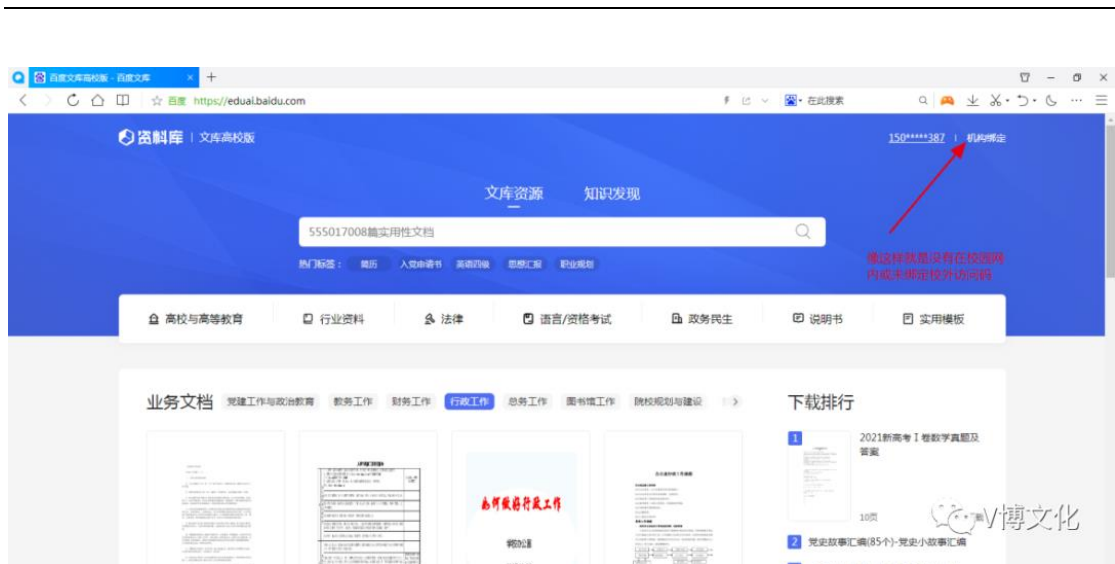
百度文库高校版 - 百度文库 × +

百度 https://eduai.baidu.com

在此搜索

资料库 | 文库高校版

150*****387 | 机构绑定

文库资源 知识发现

555017008篇实用性文档

热门标签： 简历 入党申请书 英语四级 思想汇报 职业规划

像这样就是没有在校园网内或未绑定校外访问的

高校与高等教育 行业资料 法律 语言/资格考试 政务民生 说明书 实用模板

业务文档 党建工作与政治教育 教务工作 财务工作 行政工作 总务工作 图书馆工作 院校规划与建设

下载排行

1 2021新高考Ⅰ卷数学真题及答案

10页

如何做好行政工作

2 党史故事汇编(85个)-党史小故事汇编

V博文化